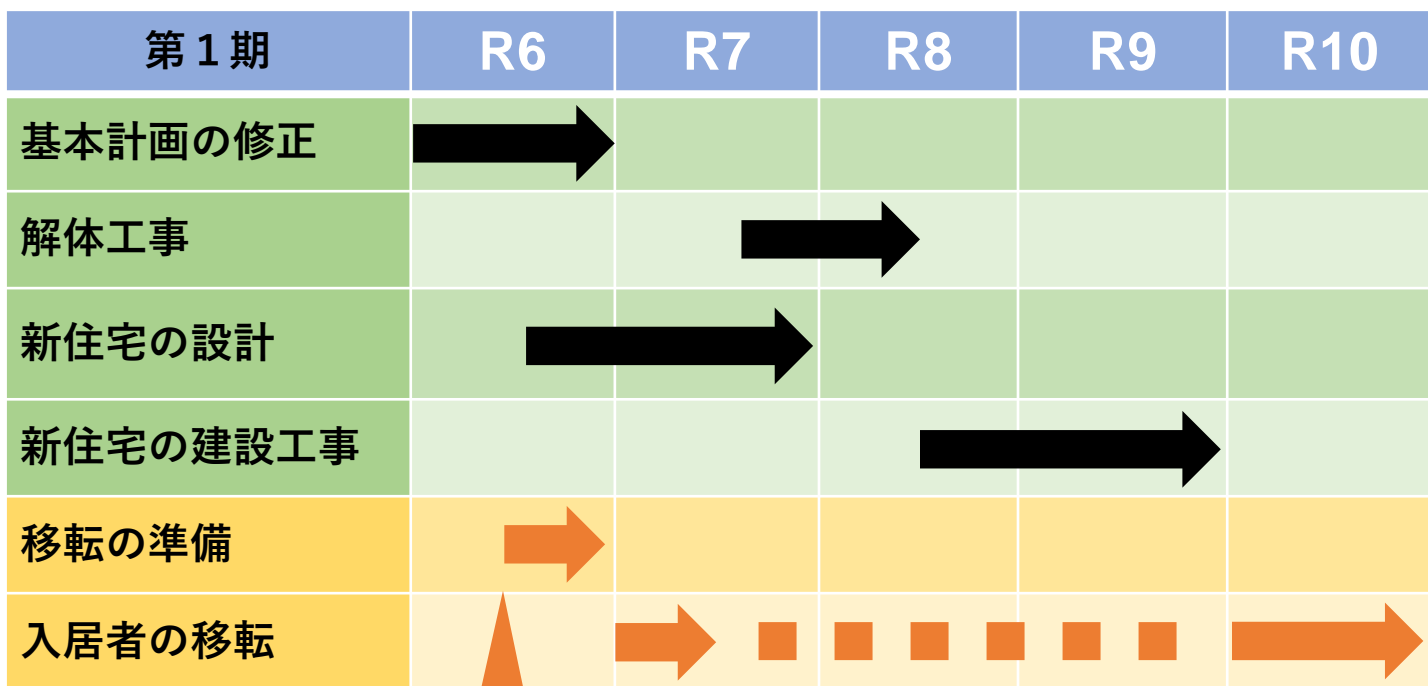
| 第１期 | R6 | R7 | R8 | R9 | R10 |
|---|---|---|---|---|---|
| 基本計画の修正 | | | | | |
| 解体工事 | | | | | |
| 新住宅の設計 | | | | | |
| 新住宅の建設工事 | | | | | |
| 移転の準備 | | | | | |
| 入居者の移転 | | | | | |